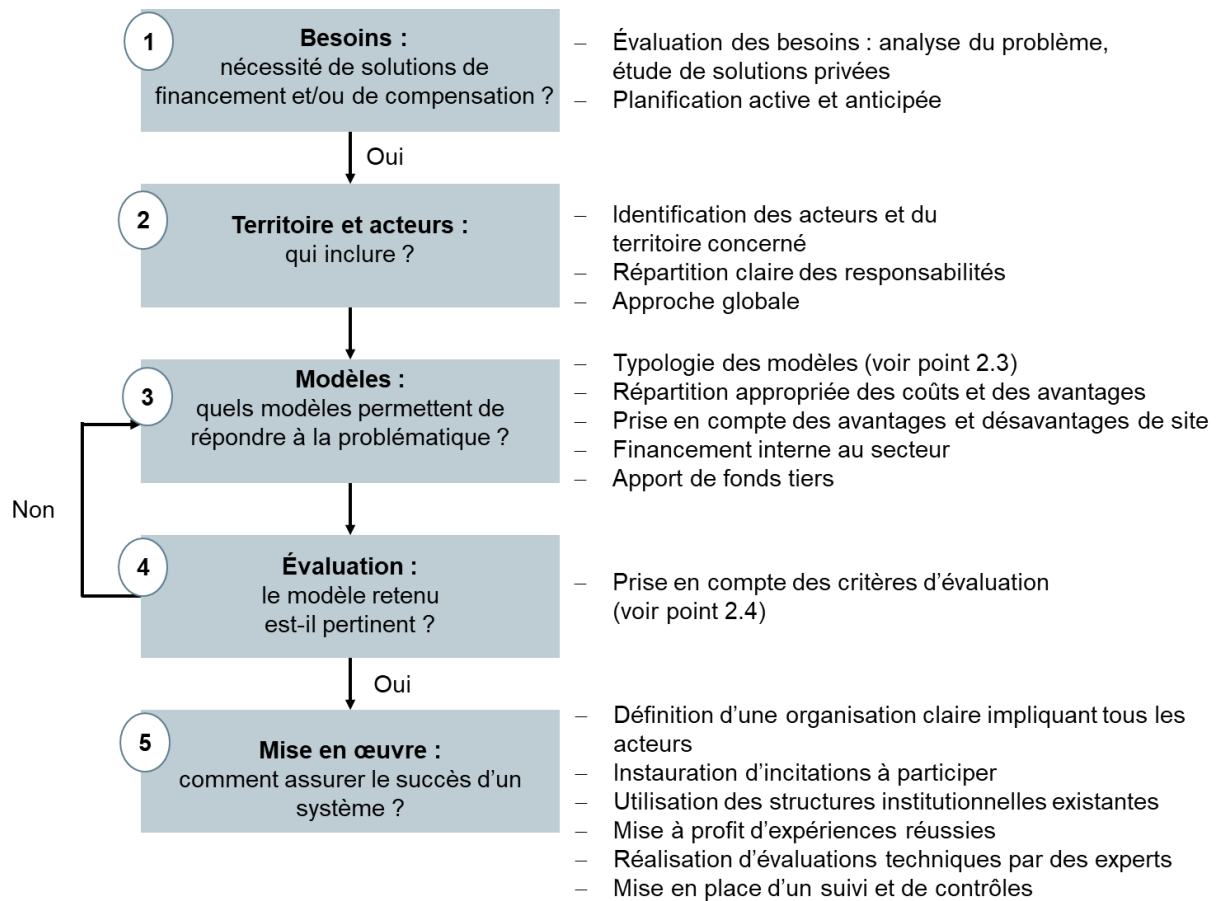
1

**Besoins :**
nécessité de solutions de financement et/ou de compensation ?

– Évaluation des besoins : analyse du problème, étude de solutions privées
– Planification active et anticipée

Oui

2

**Territoire et acteurs :**
qui inclure ?

– Identification des acteurs et du territoire concerné
– Répartition claire des responsabilités
– Approche globale

3

**Modèles :**
quels modèles permettent de répondre à la problématique ?

– Typologie des modèles (voir point 2.3)
– Répartition appropriée des coûts et des avantages
– Prise en compte des avantages et désavantages de site
– Financement interne au secteur
– Apport de fonds tiers

Non

4

**Évaluation :**
le modèle retenu est-il pertinent ?

– Prise en compte des critères d'évaluation (voir point 2.4)

Oui

5

**Mise en œuvre :**
comment assurer le succès d'un système ?

– Définition d'une organisation claire impliquant tous les acteurs
– Instauration d'incitations à participer
– Utilisation des structures institutionnelles existantes
– Mise à profit d'expériences réussies
– Réalisation d'évaluations techniques par des experts
– Mise en place d'un suivi et de contrôles